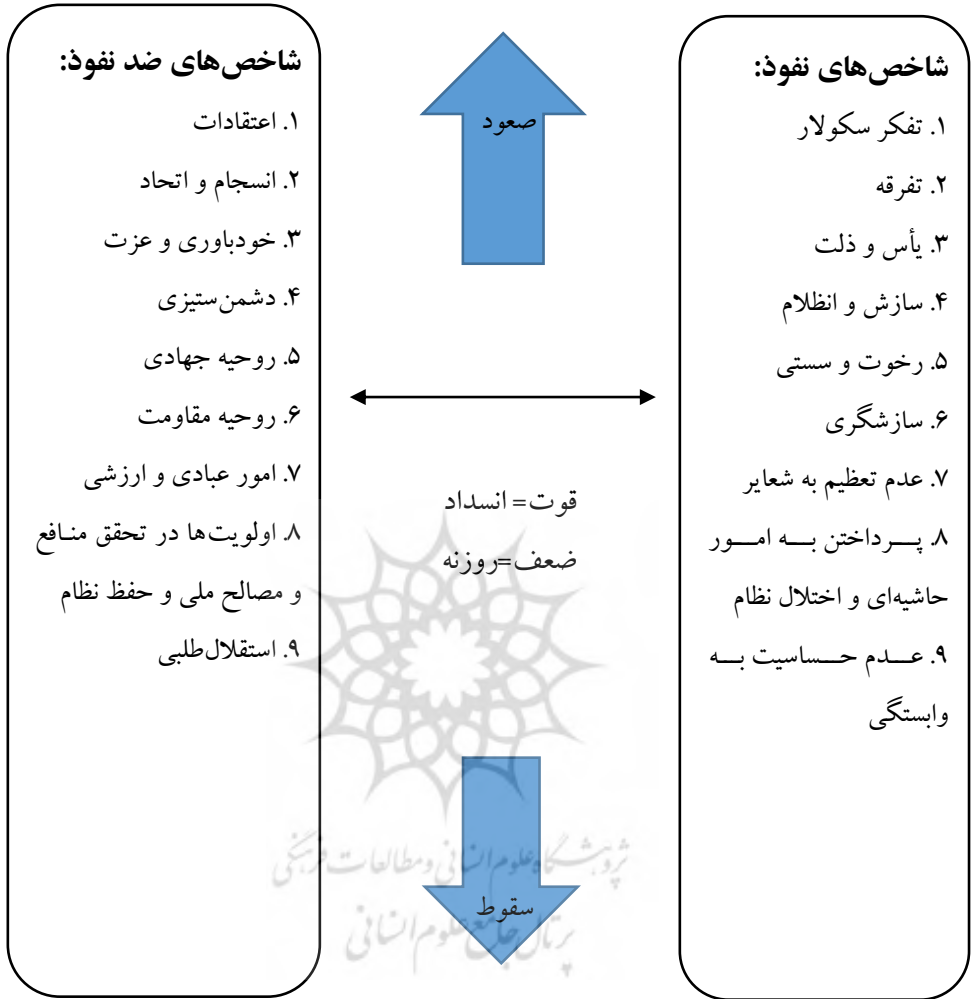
شاخص‌های نفوذ:
۱. تفکر سکولار
۲. تفرقه
۳. یأس و ذلت
۴. سازش و انظلام
۵. رخوت و سستی
۶. سازشگری
۷. عدم تعظیم به شعایر
۸. پرداختن به امور حاشیه‌ای و اختلال نظام
۹. عدم حساسیت به وابستگی

صعود

قوت= انسداد
ضعف=روزنه

سقوط

شاخص‌های ضد نفوذ:
۱. اعتقادات
۲. انسجام و اتحاد
۳. خودباوری و عزت
۴. دشمن‌ستیزی
۵. روحیه جهادی
۶. روحیه مقاومت
۷. امور عبادی و ارزشی
۸. اولویت‌ها در تحقق منافع و مصالح ملی و حفظ نظام
۹. استقلال‌طلبی

پژوهشگاه علوم انسانی و مطالعات فرهنگی
پرتال جامع علوم انسانی